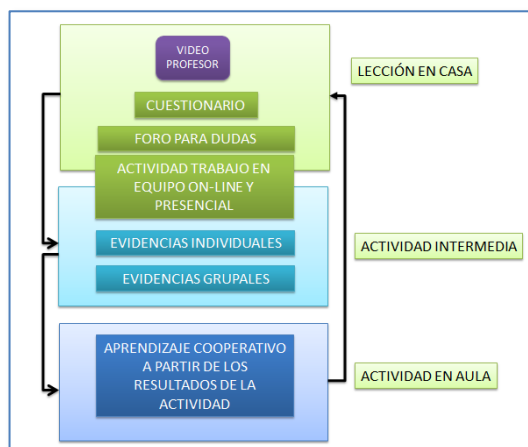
VIDEO PROFESOR

CUESTIONARIO

FORO PARA DUDAS

ACTIVIDAD TRABAJO EN EQUIPO ON-LINE Y PRESENCIAL

LECCIÓN EN CASA

EVIDENCIAS INDIVIDUALES

EVIDENCIAS GRUPALES

ACTIVIDAD INTERMEDIA

APRENDIZAJE COOPERATIVO A PARTIR DE LOS RESULTADOS DE LA ACTIVIDAD

ACTIVIDAD EN AULA